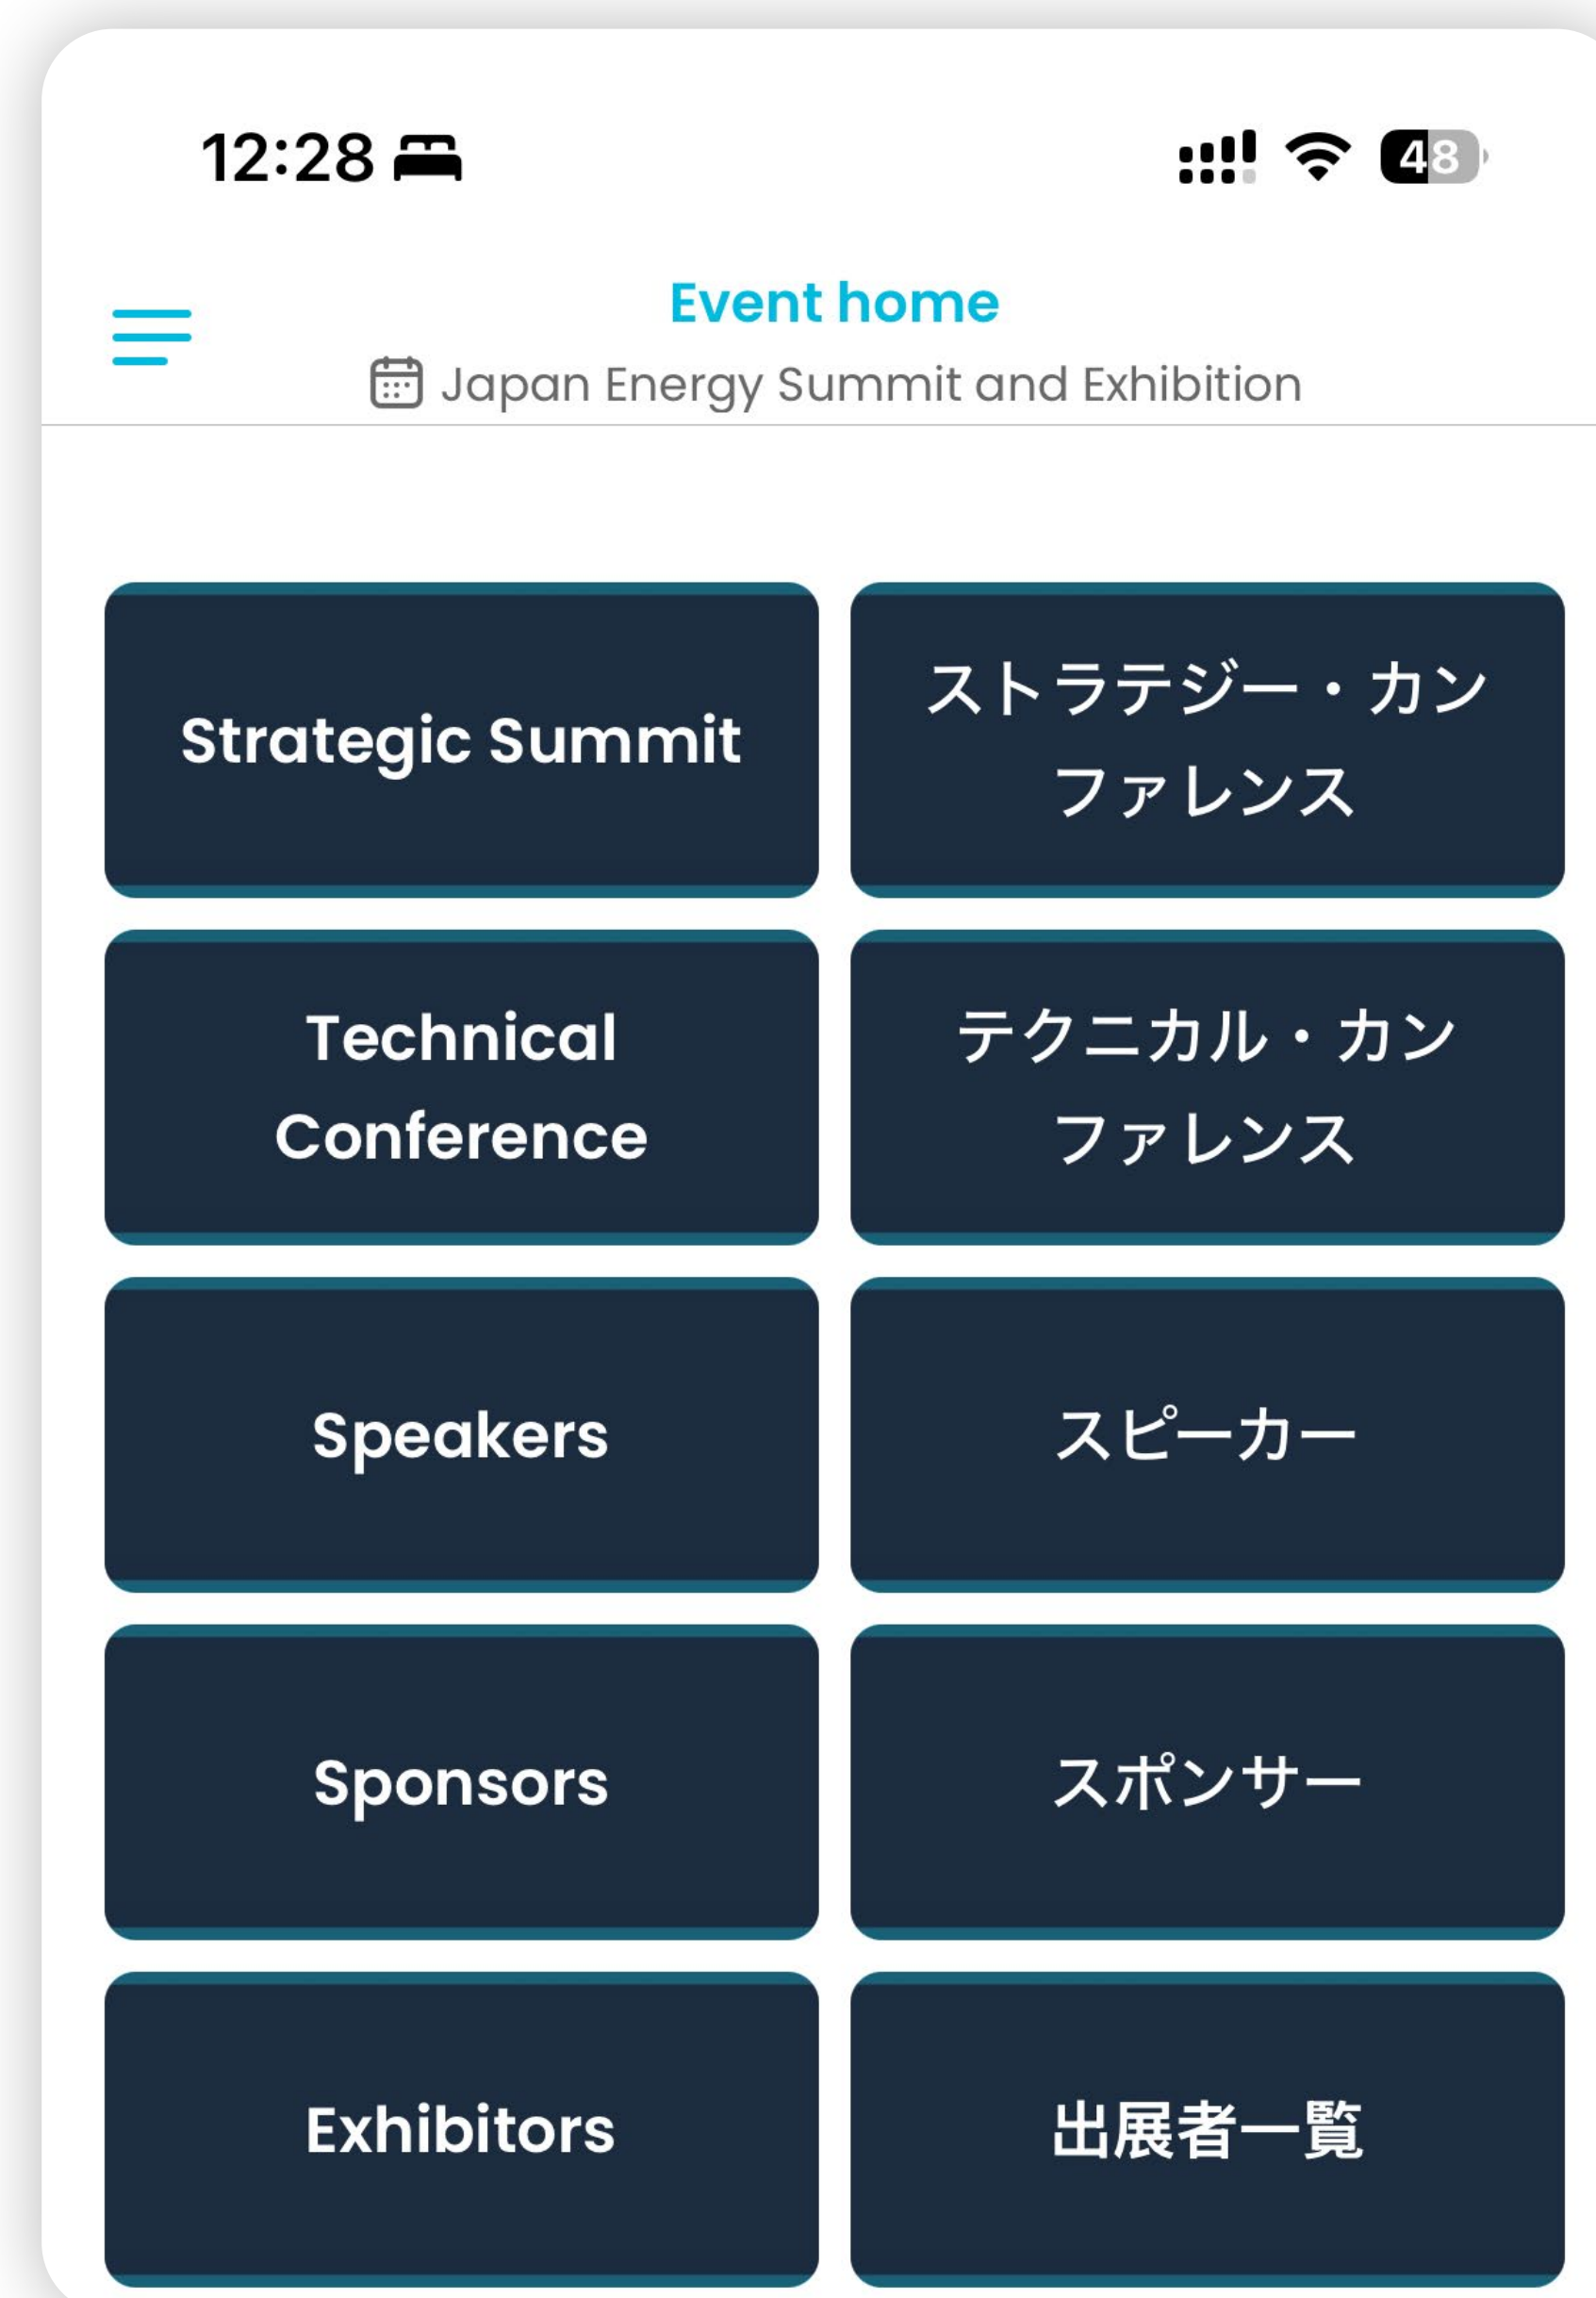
12:28

48

Event home

Japan Energy Summit and Exhibition

Strategic Summit

ストラテジー・カンファレンス

Technical Conference

テクニカル・カンファレンス

Speakers

スピーカー

Sponsors

スポンサー

Exhibitors

出展者一覧